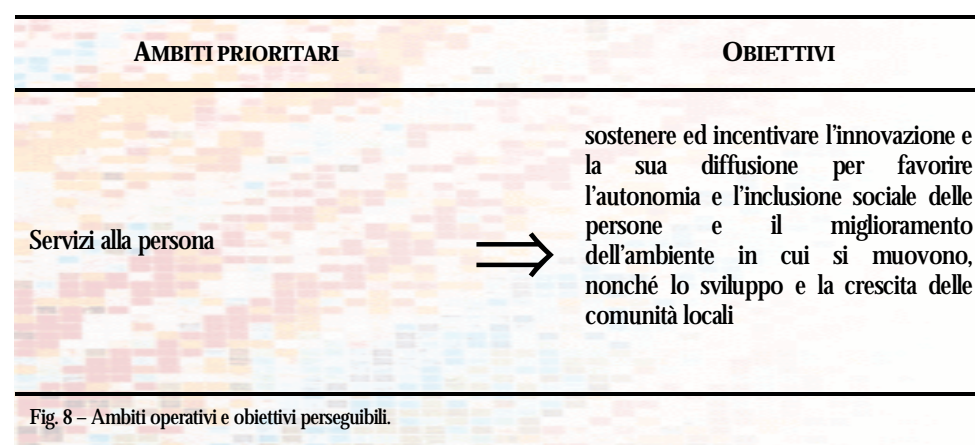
| AMBITI PRIORITARI | | OBIETTIVI |
|---|---|---|
| Servizi alla persona | $\Longrightarrow$ | sostenere ed incentivare l'innovazione e la sua diffusione per favorire l'autonomia e l'inclusione sociale delle persone e il miglioramento dell'ambiente in cui si muovono, nonché lo sviluppo e la crescita delle comunità locali |

Fig. 8 – Ambiti operativi e obiettivi perseguibili.